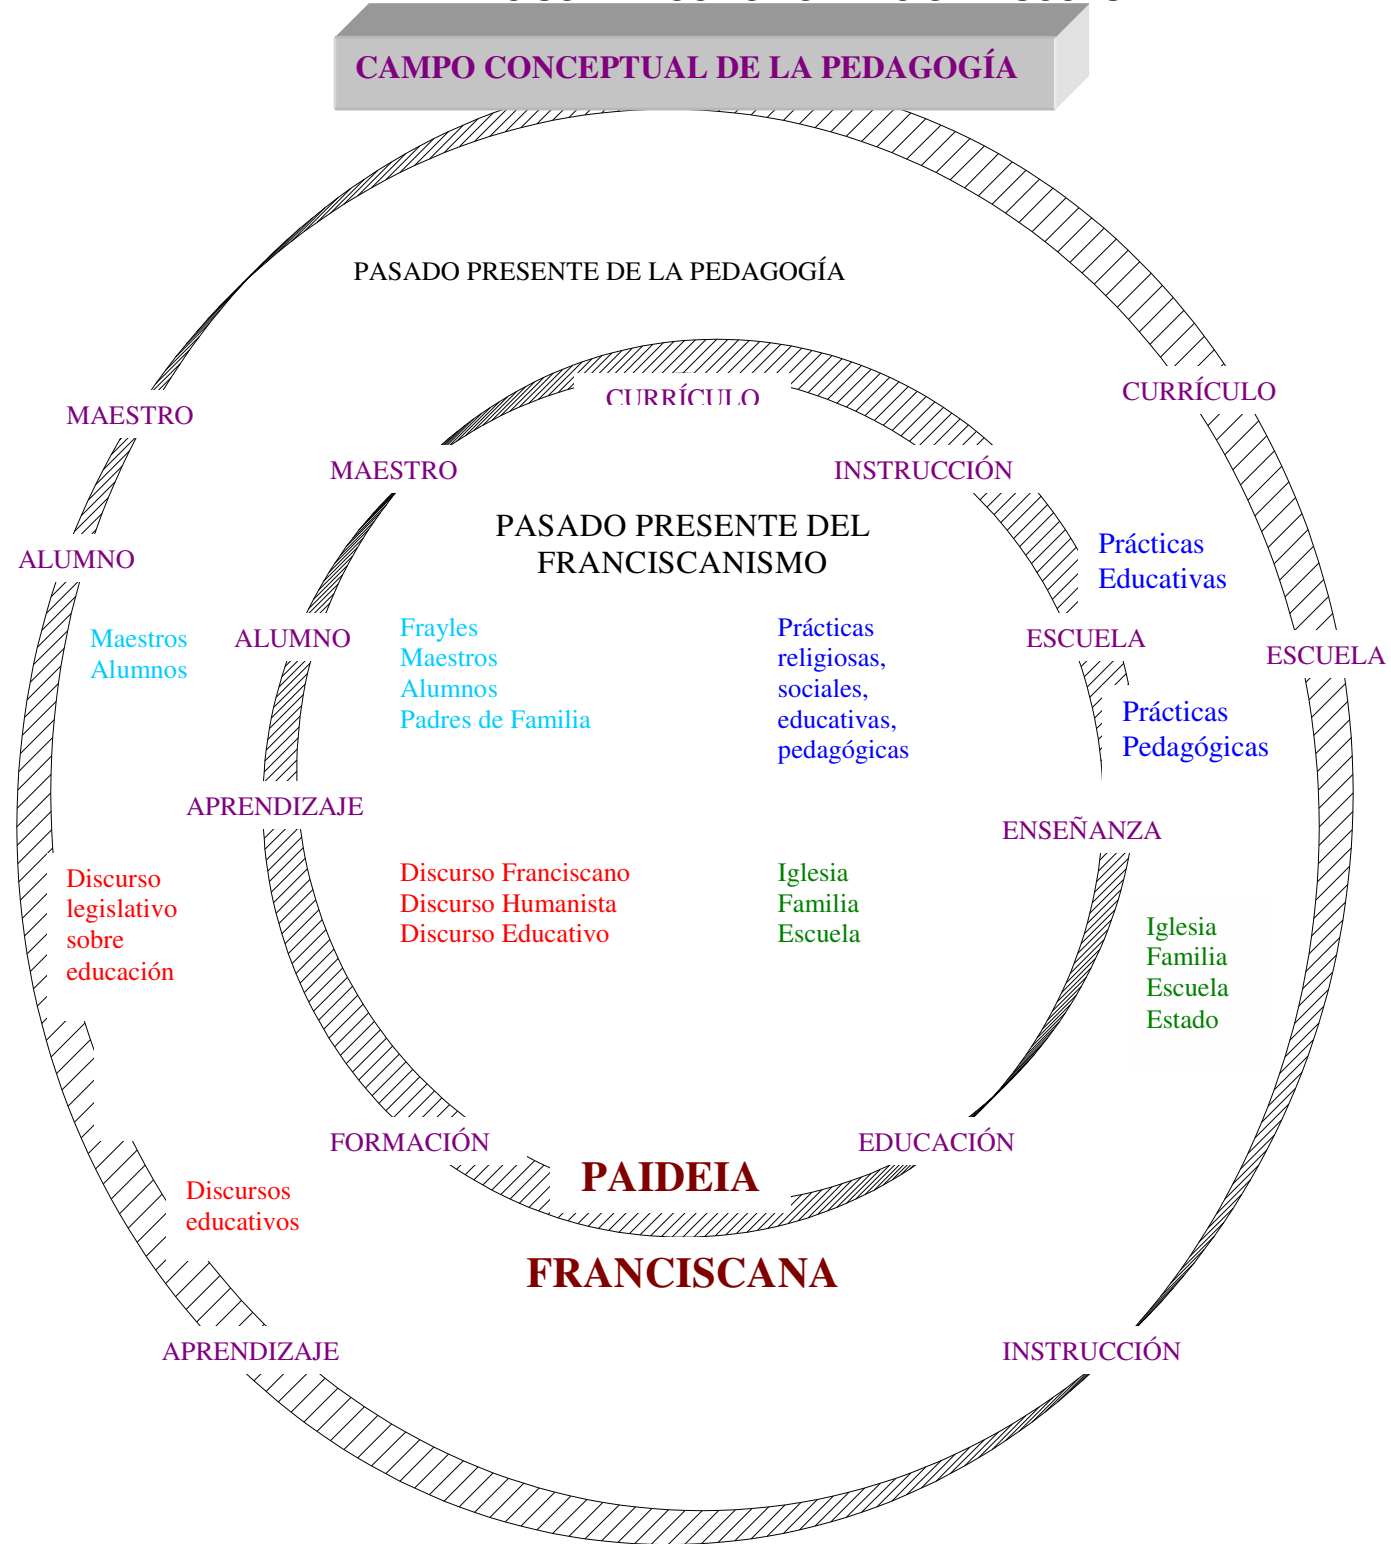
CAMPO CONCEPTUAL DE LA PEDAGOGÍA

PASADO PRESENTE DE LA PEDAGOGÍA

CURRÍCULO

MAESTRO

CURRÍCULO

MAESTRO

INSTRUCCIÓN

ALUMNO

PASADO PRESENTE DEL FRANCISCANISMO

Prácticas Educativas

Maestros Alumnos

ALUMNO

Frayles
Maestros
Alumnos
Padres de Familia

Prácticas religiosas, sociales, educativas, pedagógicas

ESCUELA

ESCUELA

Prácticas Pedagógicas

APRENDIZAJE

ENSEÑANZA

Discurso legislativo sobre educación

Discurso Franciscano
Discurso Humanista
Discurso Educativo

Iglesia
Familia
Escuela

Iglesia
Familia
Escuela
Estado

FORMACIÓN

EDUCACIÓN

PAIDEIA

Discursos educativos

FRANCISCANA

APRENDIZAJE

INSTRUCCIÓN